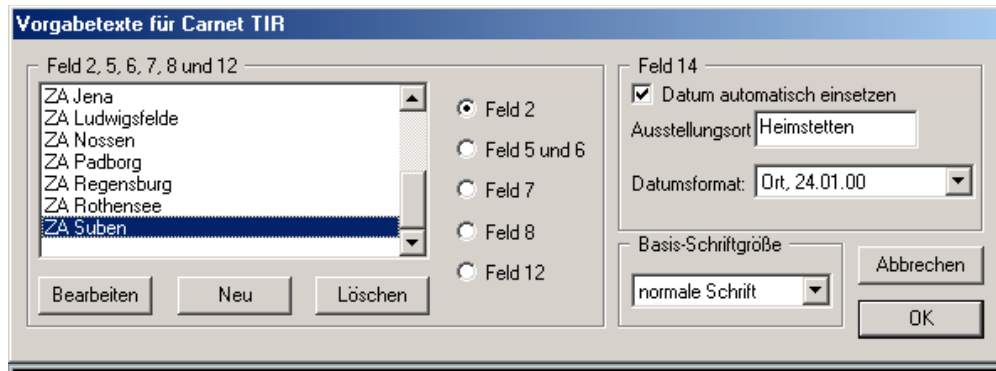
Vorgabetexte für Carnet TIR

Feld 2, 5, 6, 7, 8 und 12

ZA Jena
ZA Ludwigsfelde
ZA Nossen
ZA Padborg
ZA Regensburg
ZA Rothensee
ZA Suben

Feld 2
Feld 5 und 6
Feld 7
Feld 8
Feld 12

Bearbeiten
Neu
Löschen

Feld 14

Datum automatisch einsetzen

Ausstellungsort Heimstetten

Datumsformat: Ort, 24.01.00

Basis-Schriftgröße

normale Schrift

Abbrechen

OK